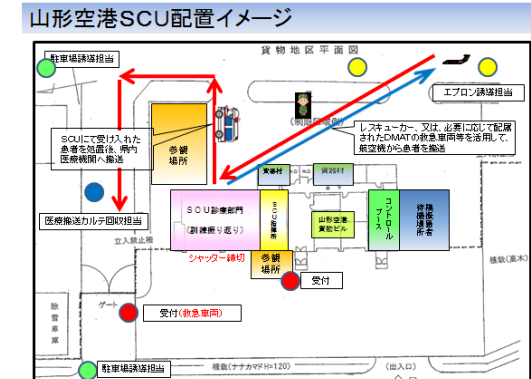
山形空港SCU配置イメージ

貨物地区平面図

駐車場誘導担当

エプロン誘導担当

（開局時除雪）

レスキューカー、又は、必要に応じて配属されたDMATの救急車両等を活用して、航空機から患者を搬送

SCUにて受け入れた患者を処置後、県内医療機関へ搬送

参観場所

医療搬送カルテ回収担当

SCU診療部門
（訓練振り返り）

SCU本部

山形空港貨物ビル

コントロールブース

搬送患者待機場所

参観場所

シャッター締切

受付

立入禁止柵

ゲート

受付（救急車両）

消防車庫

駐車場誘導担当

（出入口）